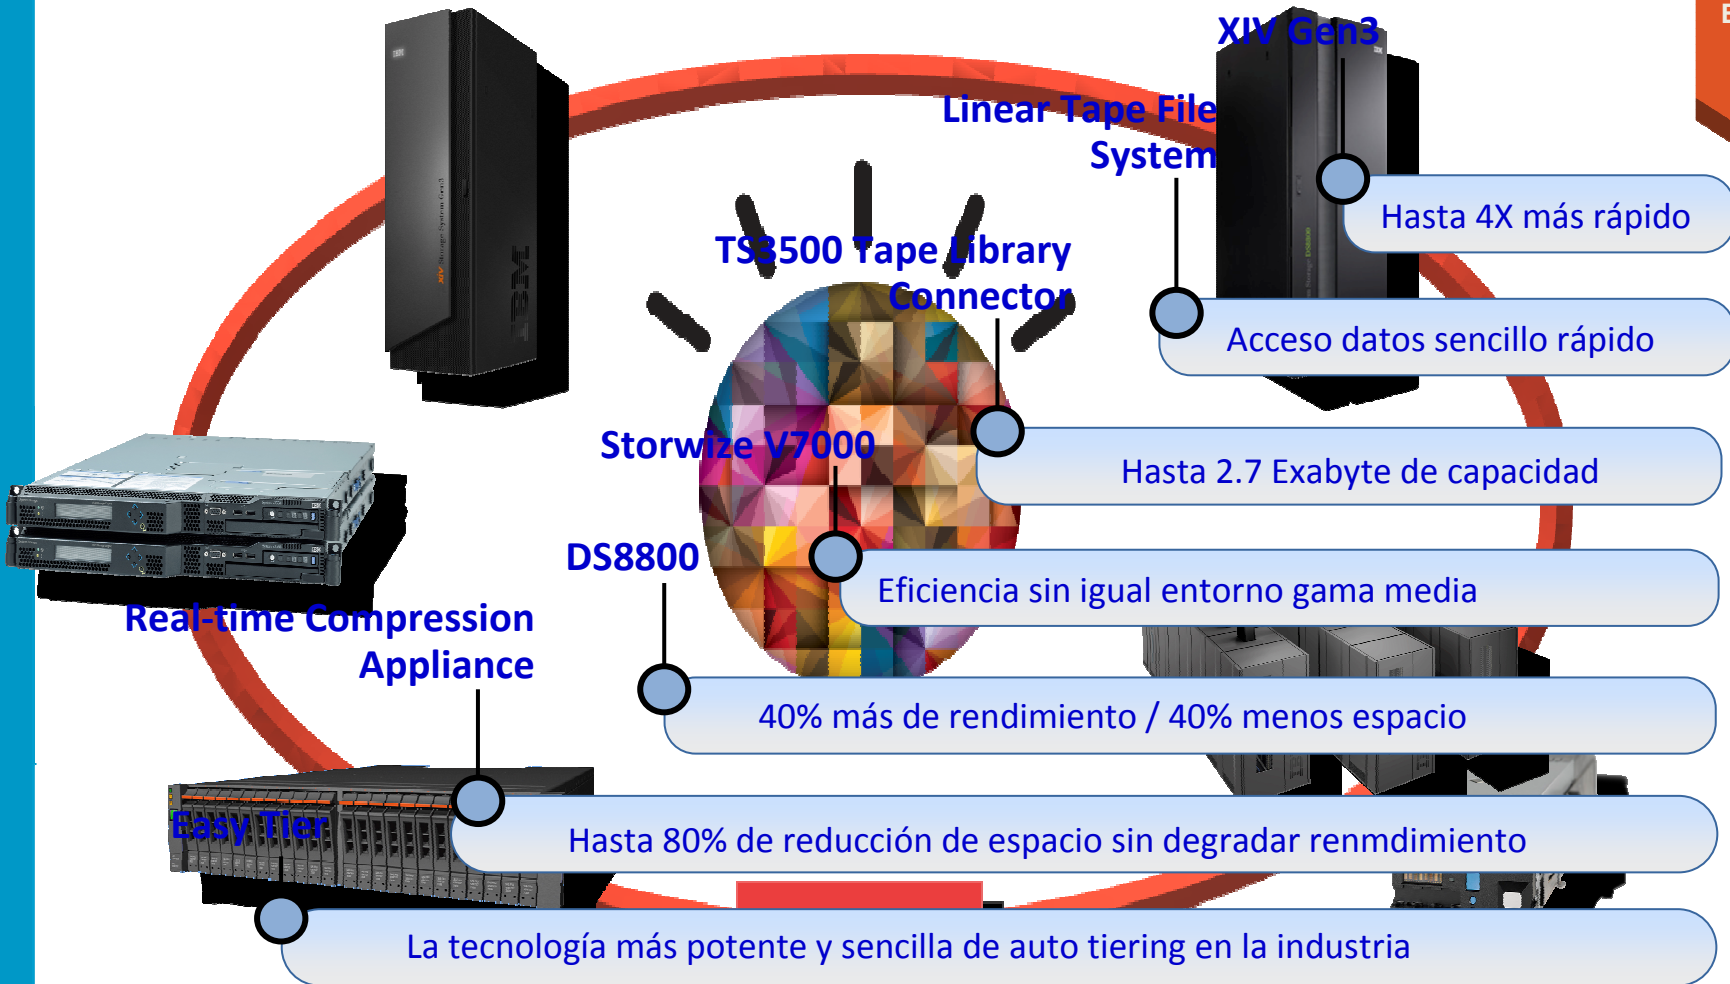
XIV Gen3

Linear Tape File System

Hasta 4X más rápido

Acceso datos sencillo rápido

TS3500 Tape Library Connector

Hasta 2.7 Exabyte de capacidad

Storwize V7000

Eficiencia sin igual entorno gama media

DS8800

40% más de rendimiento / 40% menos espacio

Real-time Compression Appliance

Hasta 80% de reducción de espacio sin degradar renmdimiento

Easy Tier

La tecnología más potente y sencilla de auto tiering en la industria